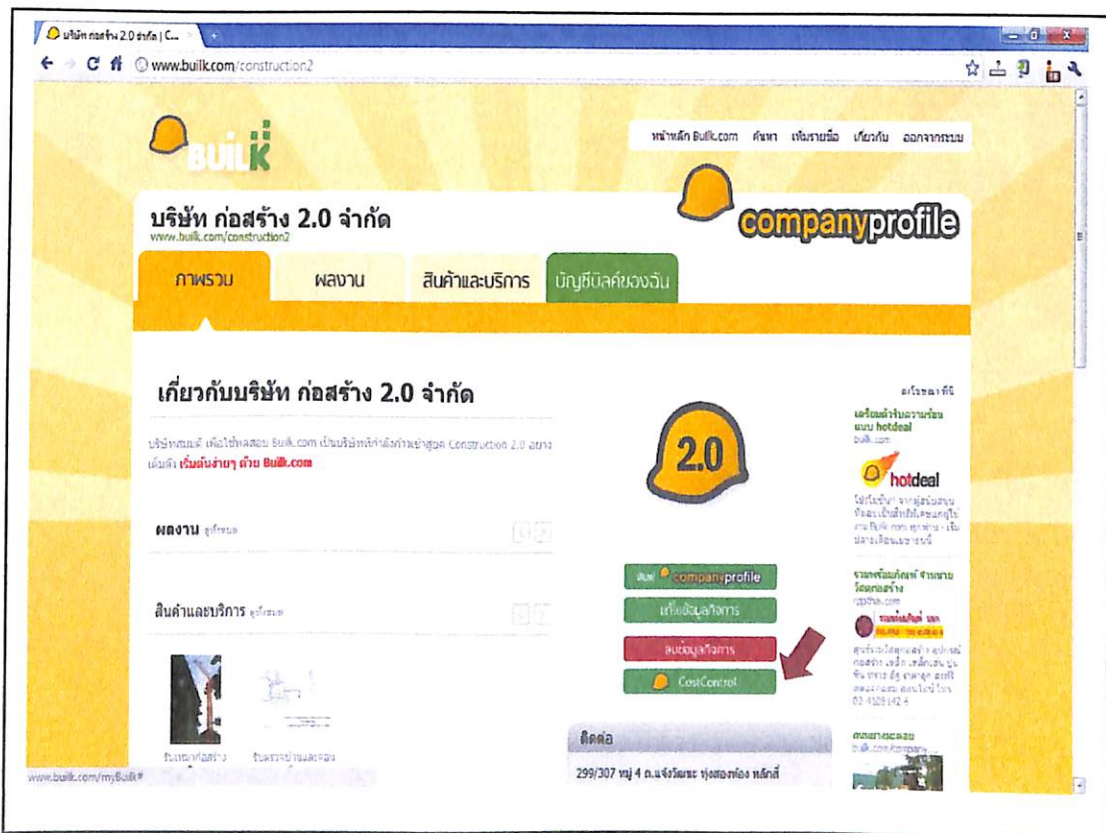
บริษัท ก่อสร้าง 2.0 จำกัด | C...

www.builk.com/construction2

BUILK

หน้าหลัก Builk.com ค้นหา เพิ่มรายชื่อ เกี่ยวกับ ออกจากระบบ

companyprofile

บริษัท ก่อสร้าง 2.0 จำกัด
www.builk.com/construction2

ภาพรวม | ผลงาน | สินค้าและบริการ | บัญชีบิลค์ของฉัน

เกี่ยวกับบริษัท ก่อสร้าง 2.0 จำกัด

บริษัทสมมติ เพื่อใช้ทดสอบ Builk.com เป็นบริษัทที่กำลังก้าวเข้าสู่ยุค Construction 2.0 อย่างเต็มตัว เริ่มต้นง่ายๆ ด้วย Builk.com

ผลงาน ดูทั้งหมด

สินค้าและบริการ ดูทั้งหมด

รับเหมาก่อสร้าง รับตรวจบ้านและคอน

2.0

พิมพ์ companyprofile

แก้ไขข้อมูลกิจการ

ลบข้อมูลกิจการ

CostControl

ติดต่อ

299/307 หมู่ 4 ถ.แจ้งวัฒนะ ทุ่งสองห้อง หลักสี่

โฆษณา ที่นี่

เตรียมตัวรับความร้อนแบบ hotdeal
builk.com

hotdeal

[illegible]

รวมพร้อมภัณฑ์ จำหน่ายวัสดุก่อสร้าง
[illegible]

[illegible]

www.builk.com/myBuilk#